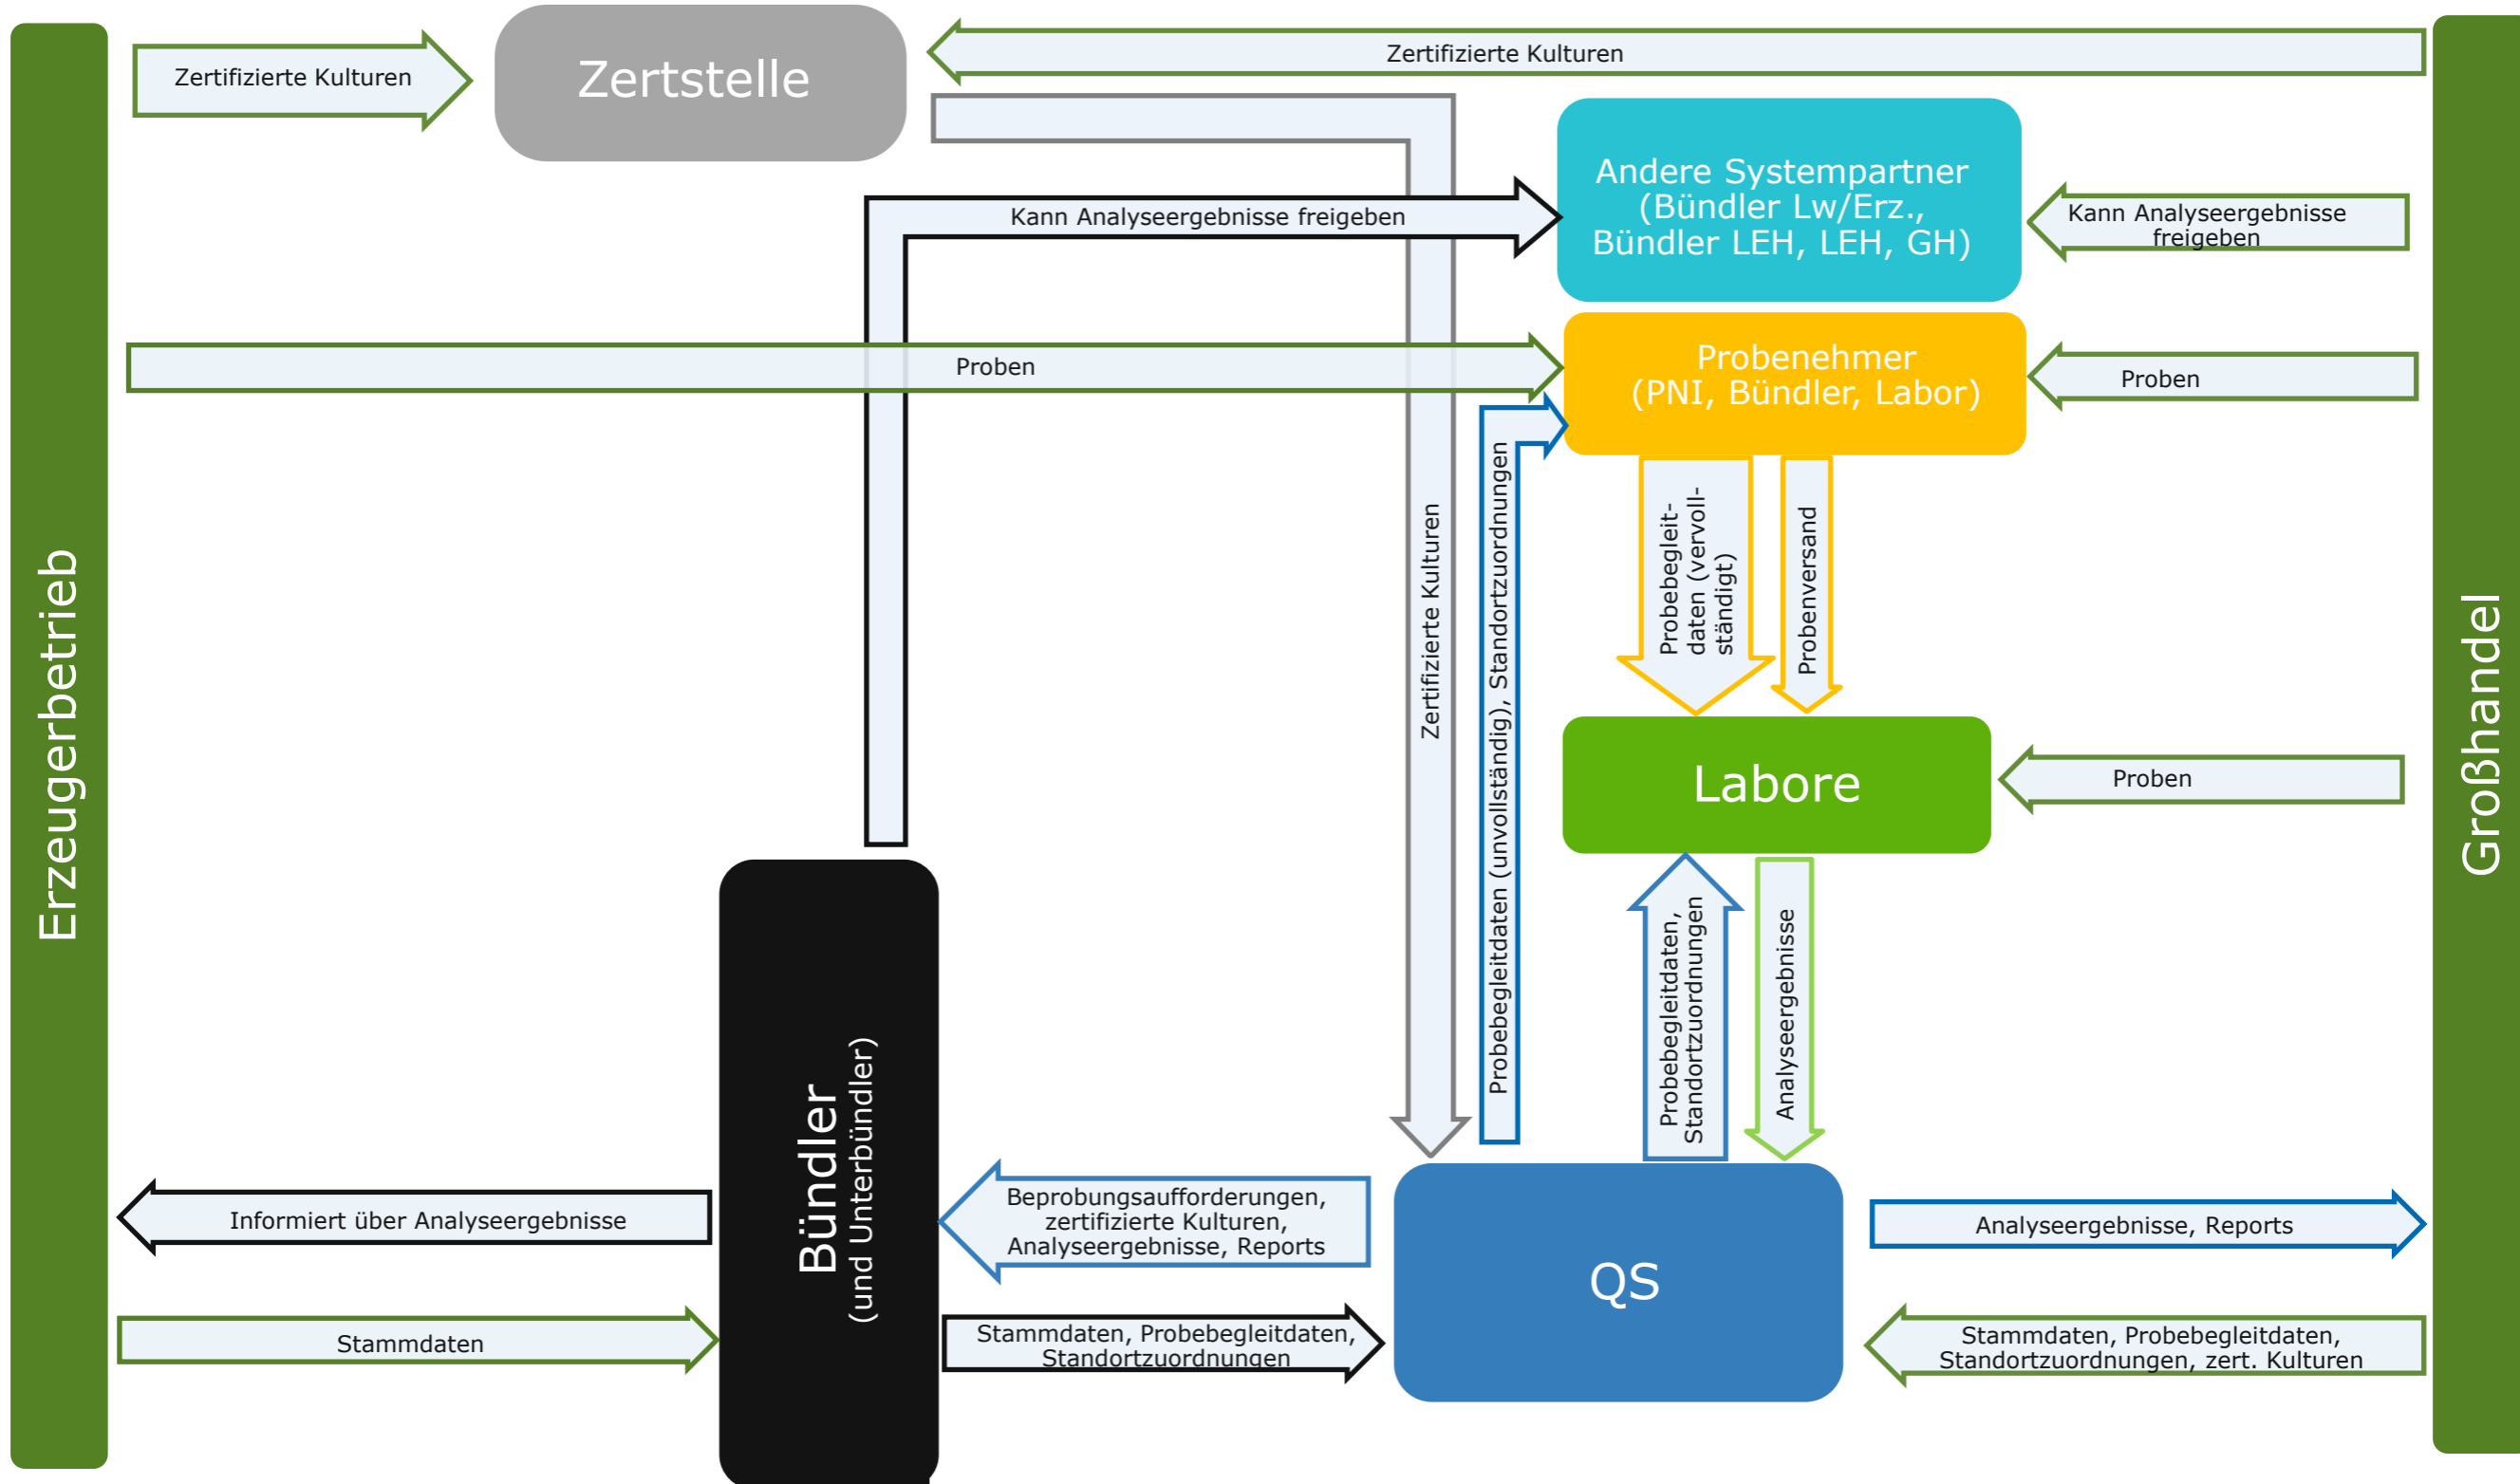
Erzeugerbetrieb

Zertifizierte Kulturen

Zertstelle

Zertifizierte Kulturen

Andere Systempartner (Bündler Lw/Erz., Bündler LEH, LEH, GH)

Kann Analyseergebnisse freigeben

Kann Analyseergebnisse freigeben

Proben

Probenehmer (PNI, Bündler, Labor)

Proben

Zertifizierte Kulturen

Probebegleitdaten (unvollständig), Standortzuordnungen

Probebegleitdaten (vervollständigt)

Probenversand

Labore

Proben

Probebegleitdaten, Standortzuordnungen

Analyseergebnisse

Großhandel

Bündler (und Unterbündler)

Informiert über Analyseergebnisse

Beprobungsaufforderungen, zertifizierte Kulturen, Analyseergebnisse, Reports

QS

Analyseergebnisse, Reports

Stammdaten

Stammdaten, Probebegleitdaten, Standortzuordnungen

Stammdaten, Probebegleitdaten, Standortzuordnungen, zert. Kulturen